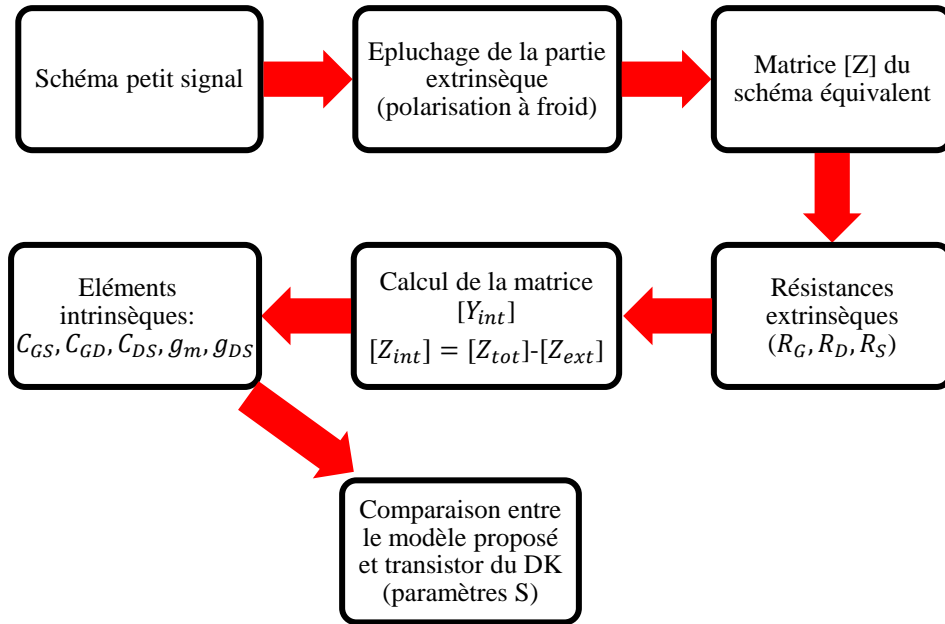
Schéma petit signal

Epluchage de la partie extrinsèque (polarisation à froid)

Matrice [Z] du schéma équivalent

Résistances extrinsèques $(R_G, R_D, R_S)$

Calcul de la matrice $[Y_{int}]$
$[Z_{int}] = [Z_{tot}]$-$[Z_{ext}]$

Eléments intrinsèques:
$C_{GS}, C_{GD}, C_{DS}, g_m, g_{DS}$

Comparaison entre le modèle proposé et transistor du DK (paramètres S)